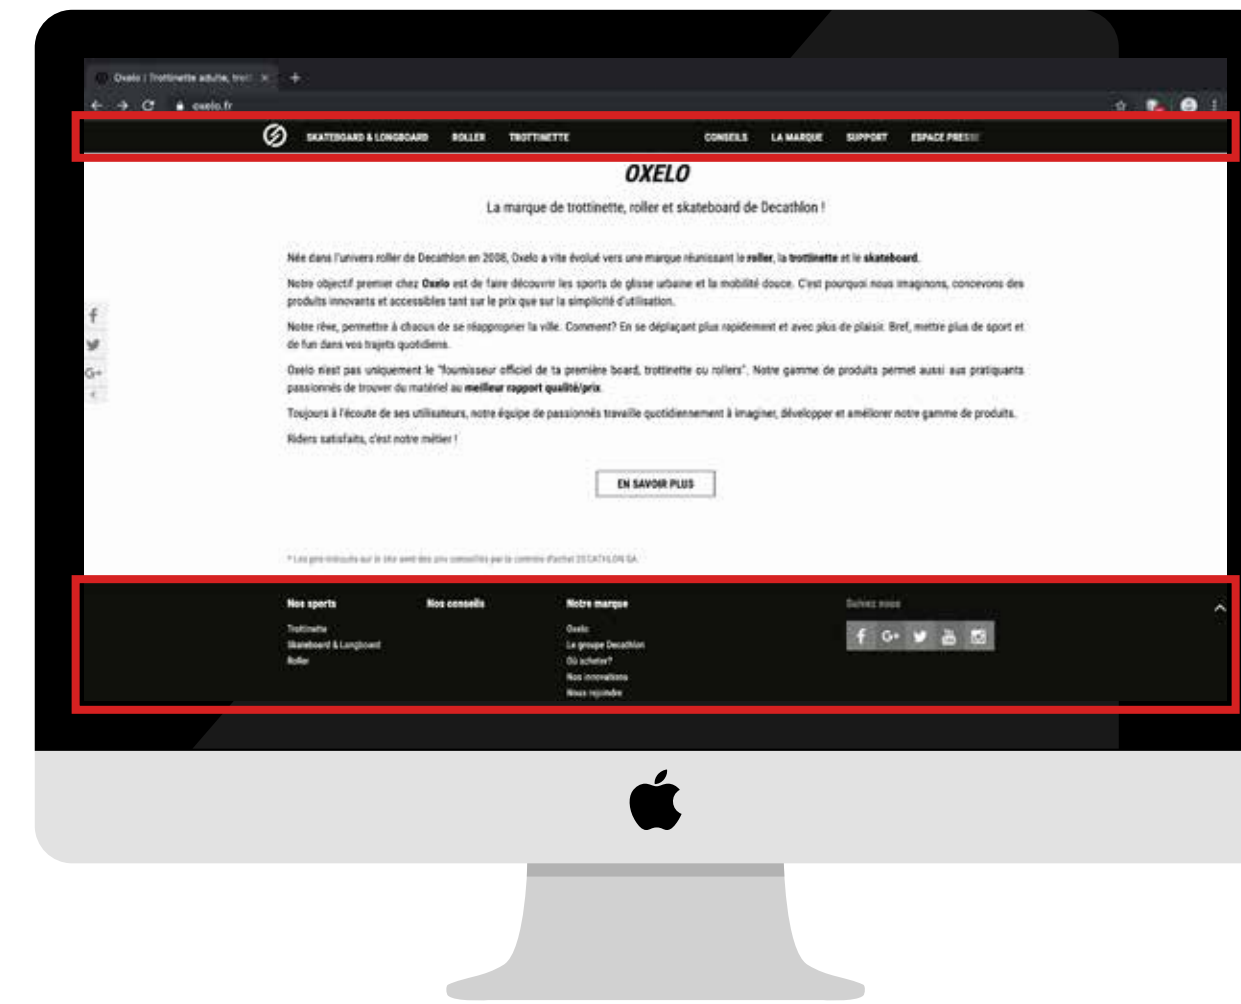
Oxelo | Trottinette adulte, trot ×

oxelo.fr

SKATEBOARD & LONGBOARD ROLLER TROTTINETTE CONSEILS LA MARQUE SUPPORT ESPACE PRESSE

OXELO

La marque de trottinette, roller et skateboard de Decathlon !

Née dans l'univers roller de Decathlon en 2006, Oxelo a vite évolué vers une marque réunissant le **roller**, la **trottinette** et le **skateboard**.

Notre objectif premier chez **Oxelo** est de faire découvrir les sports de glisse urbaine et la mobilité douce. C'est pourquoi nous imaginons, concevons des produits innovants et accessibles tant sur le prix que sur la simplicité d'utilisation.

Notre rêve, permettre à chacun de se réapproprier la ville. Comment? En se déplaçant plus rapidement et avec plus de plaisir. Bref, mettre plus de sport et de fun dans vos trajets quotidiens.

Oxelo n'est pas uniquement le "fournisseur officiel de ta première board, trottinette ou rollers". Notre gamme de produits permet aussi aux pratiquants passionnés de trouver du matériel au **meilleur rapport qualité/prix**.

Toujours à l'écoute de ses utilisateurs, notre équipe de passionnés travaille quotidiennement à imaginer, développer et améliorer notre gamme de produits.

Riders satisfaits, c'est notre métier !

EN SAVOIR PLUS

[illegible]

Nos sports
Trottinette
Skateboard & Longboard
Roller

Nos conseils

Notre marque
Oxelo
Le groupe Decathlon
Où acheter?
Nos innovations
Nous rejoindre

Suivez nous